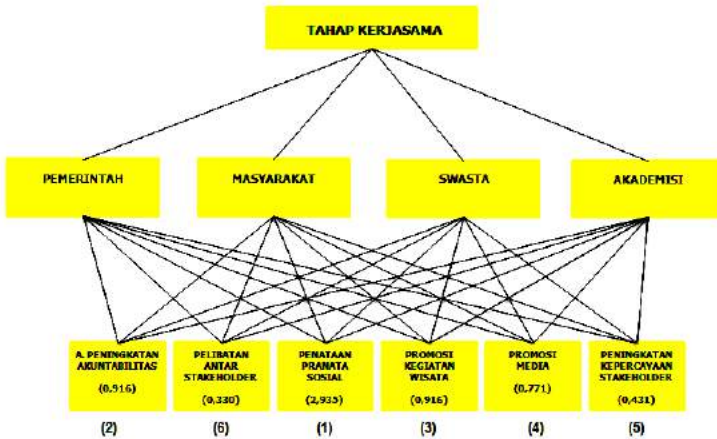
TAHAP KERJASAMA

PEMERINTAH

MASYARAKAT

SWASTA

AKADEMISI

A. PENINGKATAN AKUNTABILITAS (0,916)

PELIBATAN ANTAR STAKEHOLDER (0,330)

PENATAAN PRANATA SOSIAL (2,935)

PROMOSI KEGIATAN WISATA (0,916)

PROMOSI MEDIA (0,771)

PENINGKATAN KEPERCAYAAN STAKEHOLDER (0,431)

(2)

(6)

(1)

(3)

(4)

(5)